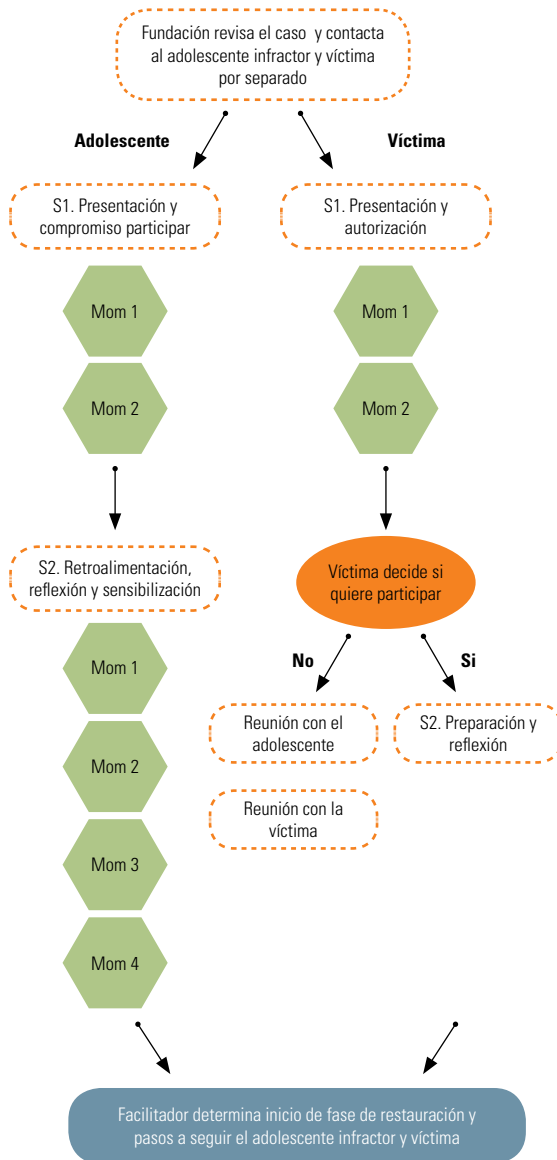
Fundación revisa el caso y contacta al adolescente infractor y víctima por separado

Adolescente

Víctima

S1. Presentación y compromiso participar

S1. Presentación y autorización

Mom 1

Mom 2

Mom 1

Mom 2

S2. Retroalimentación, reflexión y sensibilización

Víctima decide si quiere participar

Mom 1

No

Si

Mom 2

Reunión con el adolescente

S2. Preparación y reflexión

Reunión con la víctima

Mom 3

Mom 4

Facilitador determina inicio de fase de restauración y pasos a seguir el adolescente infractor y víctima